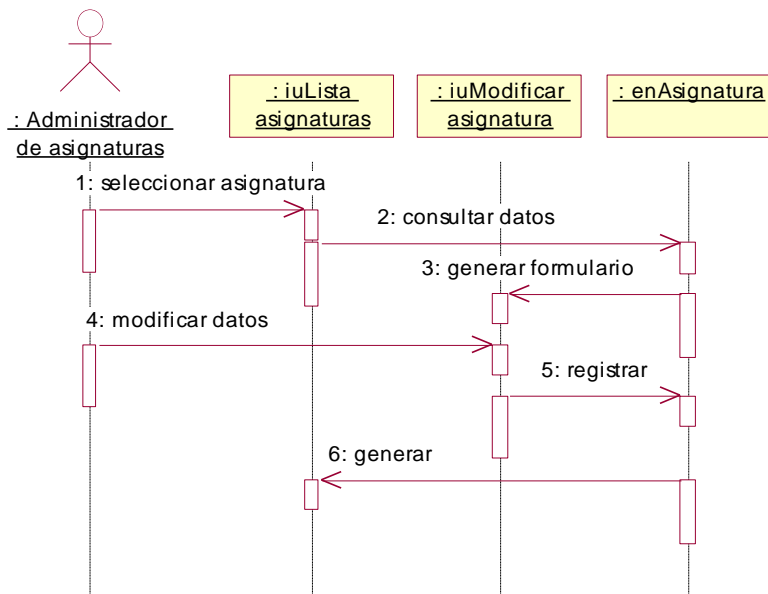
: Administrador de asignaturas

: iuLista asignaturas

: iuModificar asignatura

: enAsignatura

1: seleccionar asignatura

2: consultar datos

3: generar formulario

4: modificar datos

5: registrar

6: generar